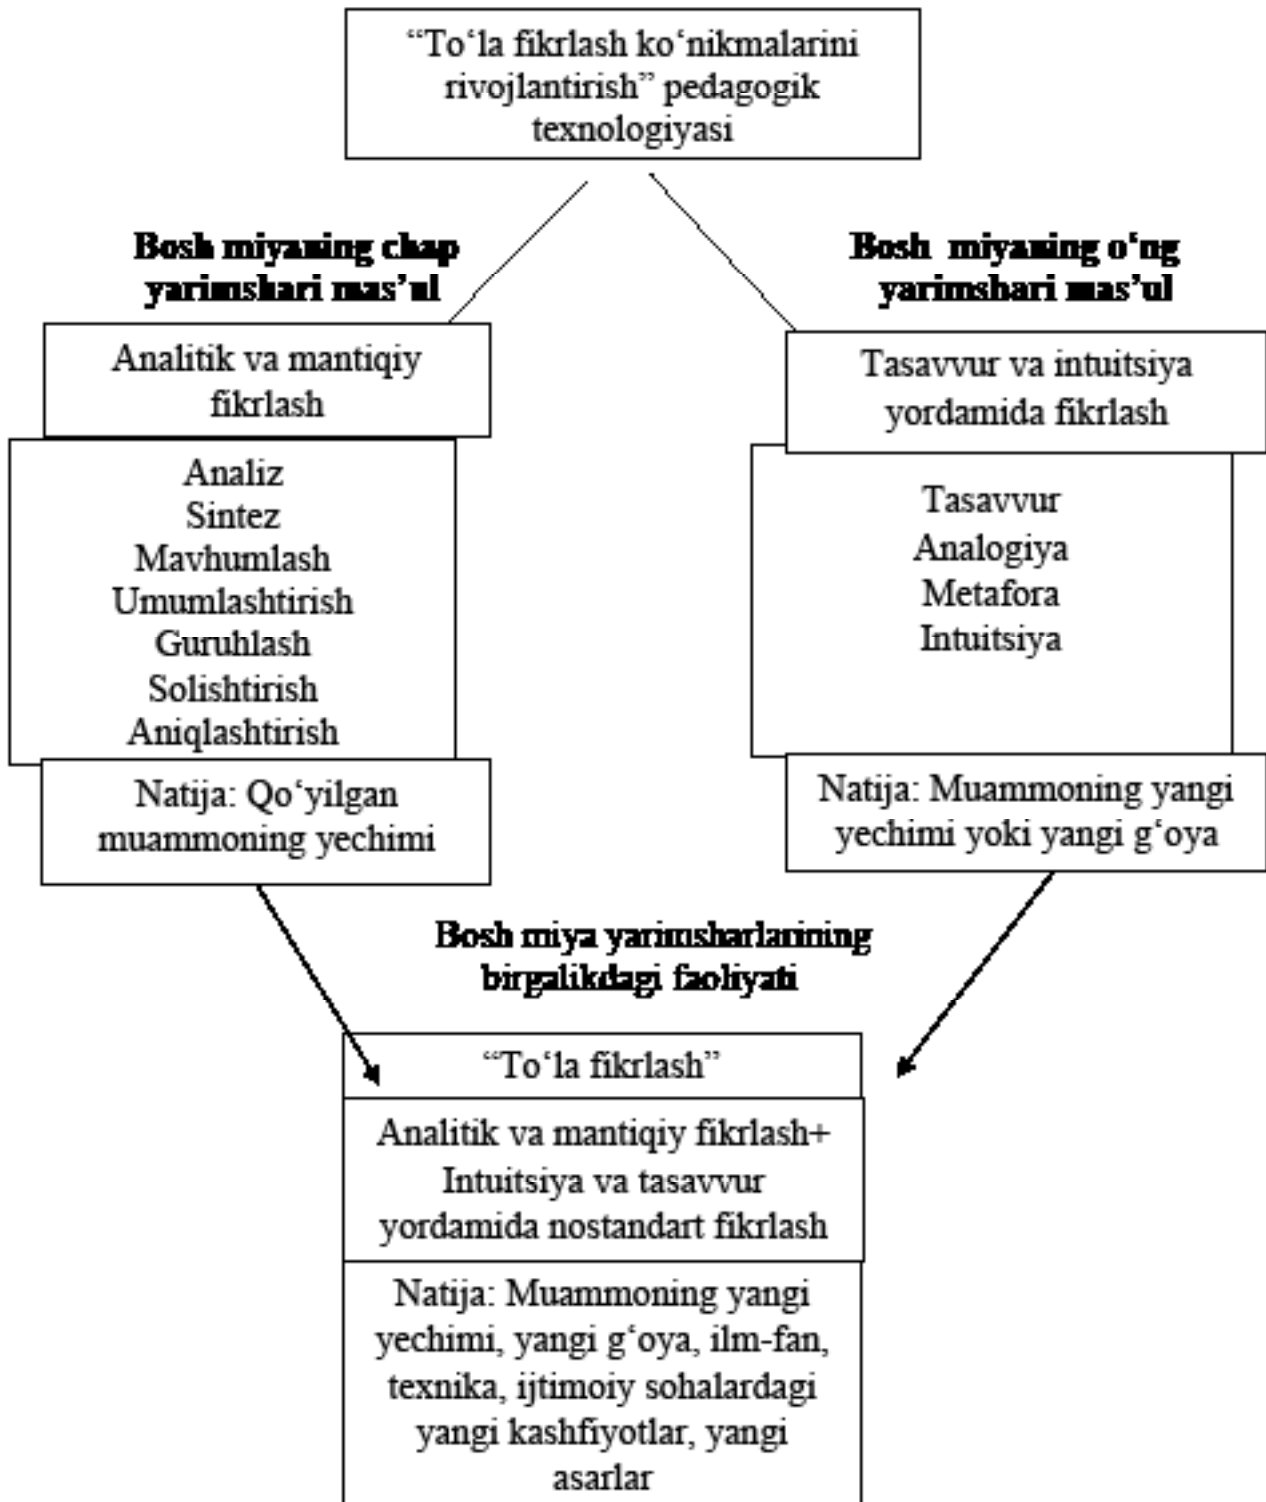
"To'la fikrlash ko'nikmalarini rivojlantirish" pedagogik texnologiyasi

Bosh miyaning chap yarimshari mas'ul

Analitik va mantiqiy fikrlash

Analiz
Sintez
Mavhumlash
Umumlashtirish
Guruhlash
Solishtirish
Aniqlashtirish

Natija: Qo'yilgan muammoning yechimi

Bosh miyaning o'ng yarimshari mas'ul

Tasavvur va intuitsiya yordamida fikrlash

Tasavvur
Analogiya
Metafora
Intuitsiya

Natija: Muammoning yangi yechimi yoki yangi g'oya

Bosh miya yarimsharlarining birgalikdagi faoliyati

"To'la fikrlash"

Analitik va mantiqiy fikrlash+ Intuitsiya va tasavvur yordamida nostandart fikrlash

Natija: Muammoning yangi yechimi, yangi g'oya, ilm-fan, texnika, ijtimoiy sohalardagi yangi kashfiyotlar, yangi asarlar